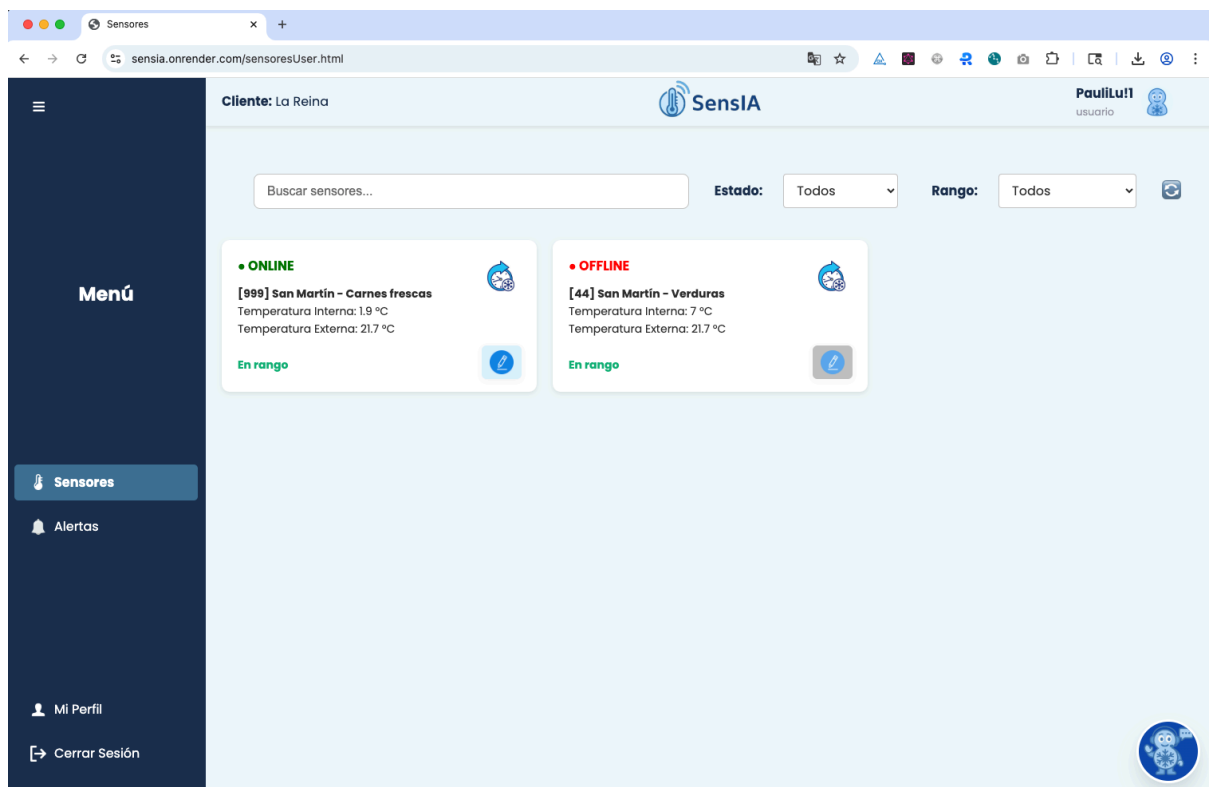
Sensores
sensia.onrender.com/sensoresUser.html

Cliente: La Reina

SensIA

PauliLu!1
usuario

Menú

Buscar sensores...

Estado: Todos

Rango: Todos

• ONLINE
[999] San Martín - Carnes frescas
Temperatura Interna: 1.9 °C
Temperatura Externa: 21.7 °C
En rango

• OFFLINE
[44] San Martín - Verduras
Temperatura Interna: 7 °C
Temperatura Externa: 21.7 °C
En rango

Sensores
Alertas

Mi Perfil
Cerrar Sesión